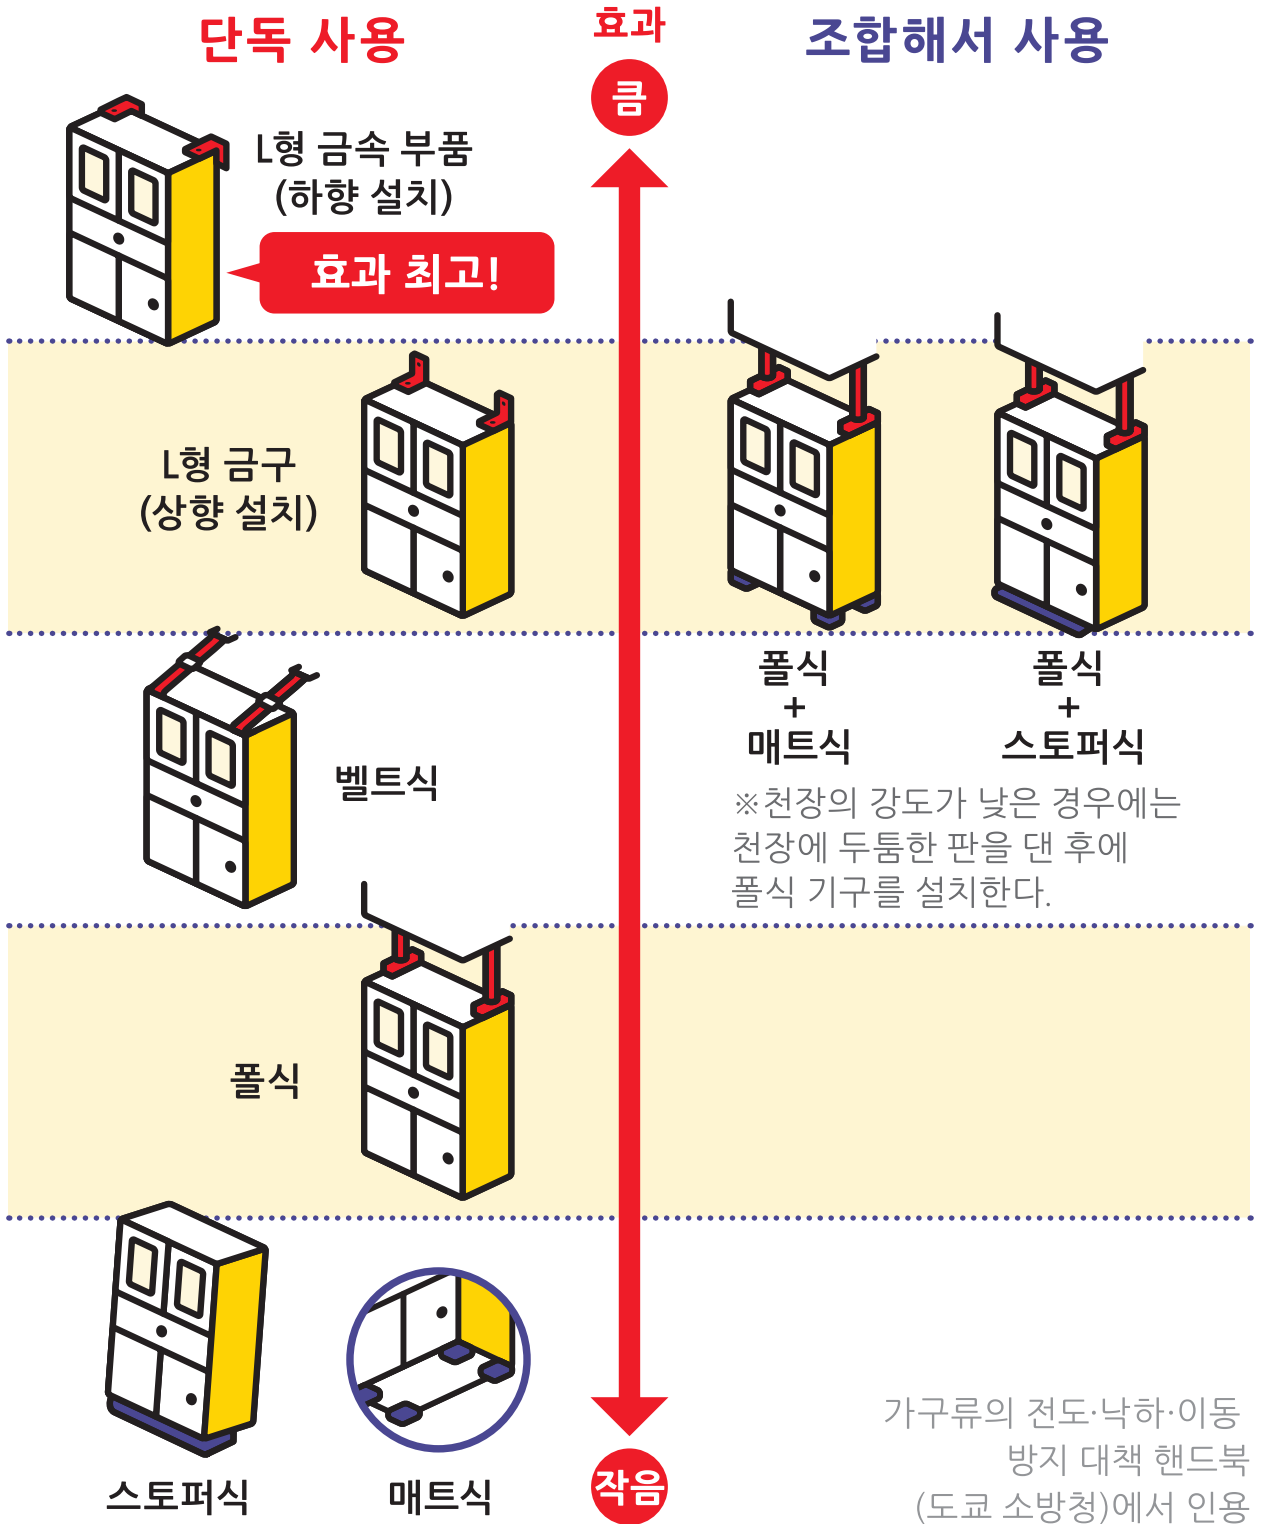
단독 사용

효과

큼

조합해서 사용

L형 금속 부품
(하향 설치)

효과 최고!

L형 금구
(상향 설치)

폴식
+
매트식

폴식
+
스토퍼식

※천장의 강도가 낮은 경우에는 천장에 두툼한 판을 댄 후에 폴식 기구를 설치한다.

벨트식

폴식

스토퍼식

매트식

작음

가구류의 전도·낙하·이동 방지 대책 핸드북 (도쿄 소방청)에서 인용